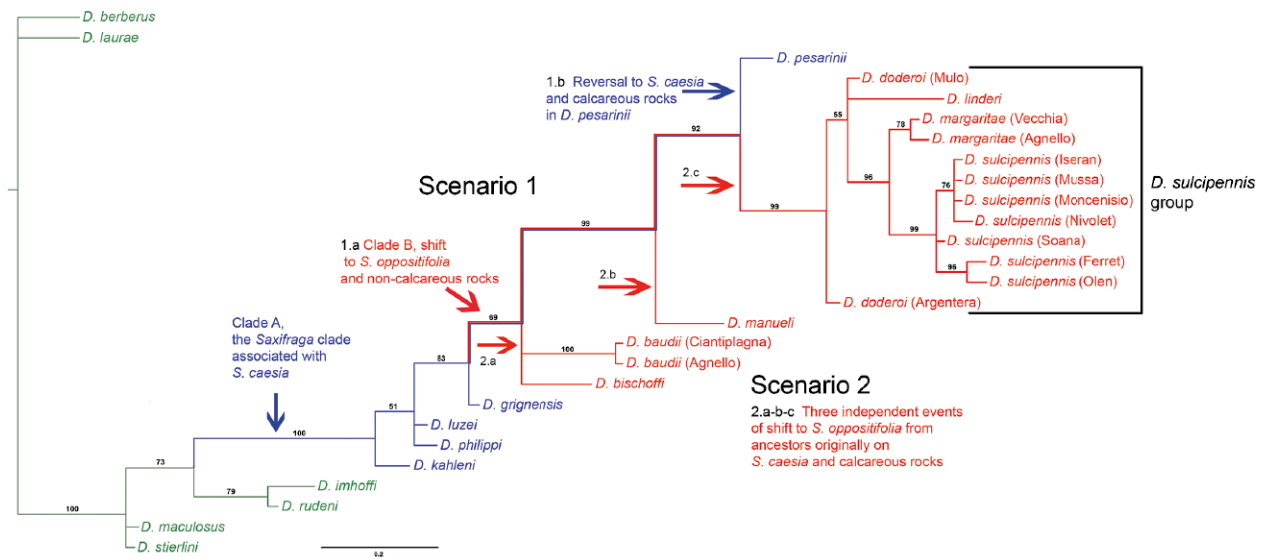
D. berberus
D. laurae

1.b Reversal to S. caesia and calcareous rocks in D. pesarinii

D. pesarinii
D. doderoi (Mulo)
D. linderi
D. margaritae (Vecchia)
D. margaritae (Agnello)
D. sulcipennis (Iseran)
D. sulcipennis (Mussa)
D. sulcipennis (Moncenisio)
D. sulcipennis (Nivolet)
D. sulcipennis (Soana)
D. sulcipennis (Ferret)
D. sulcipennis (Olen)
D. doderoi (Argentera)

D. sulcipennis group

Scenario 1

1.a Clade B, shift to S. oppositifolia and non-calcareous rocks

2.c
2.b
2.a

92
55
78
96
76
99
99
99
95
69
83
100
51
100
73
79
100

D. manueli
D. baudii (Ciantiplagna)
D. baudii (Agnello)
D. bischoffi

Clade A, the Saxifraga clade associated with S. caesia

D. grignensis
D. luzei
D. philippi
D. kahleni
D. imhoffi
D. rudeni
D. maculosus
D. stierlini

Scenario 2

2.a-b-c Three independent events of shift to S. oppositifolia from ancestors originally on S. caesia and calcareous rocks

0.2